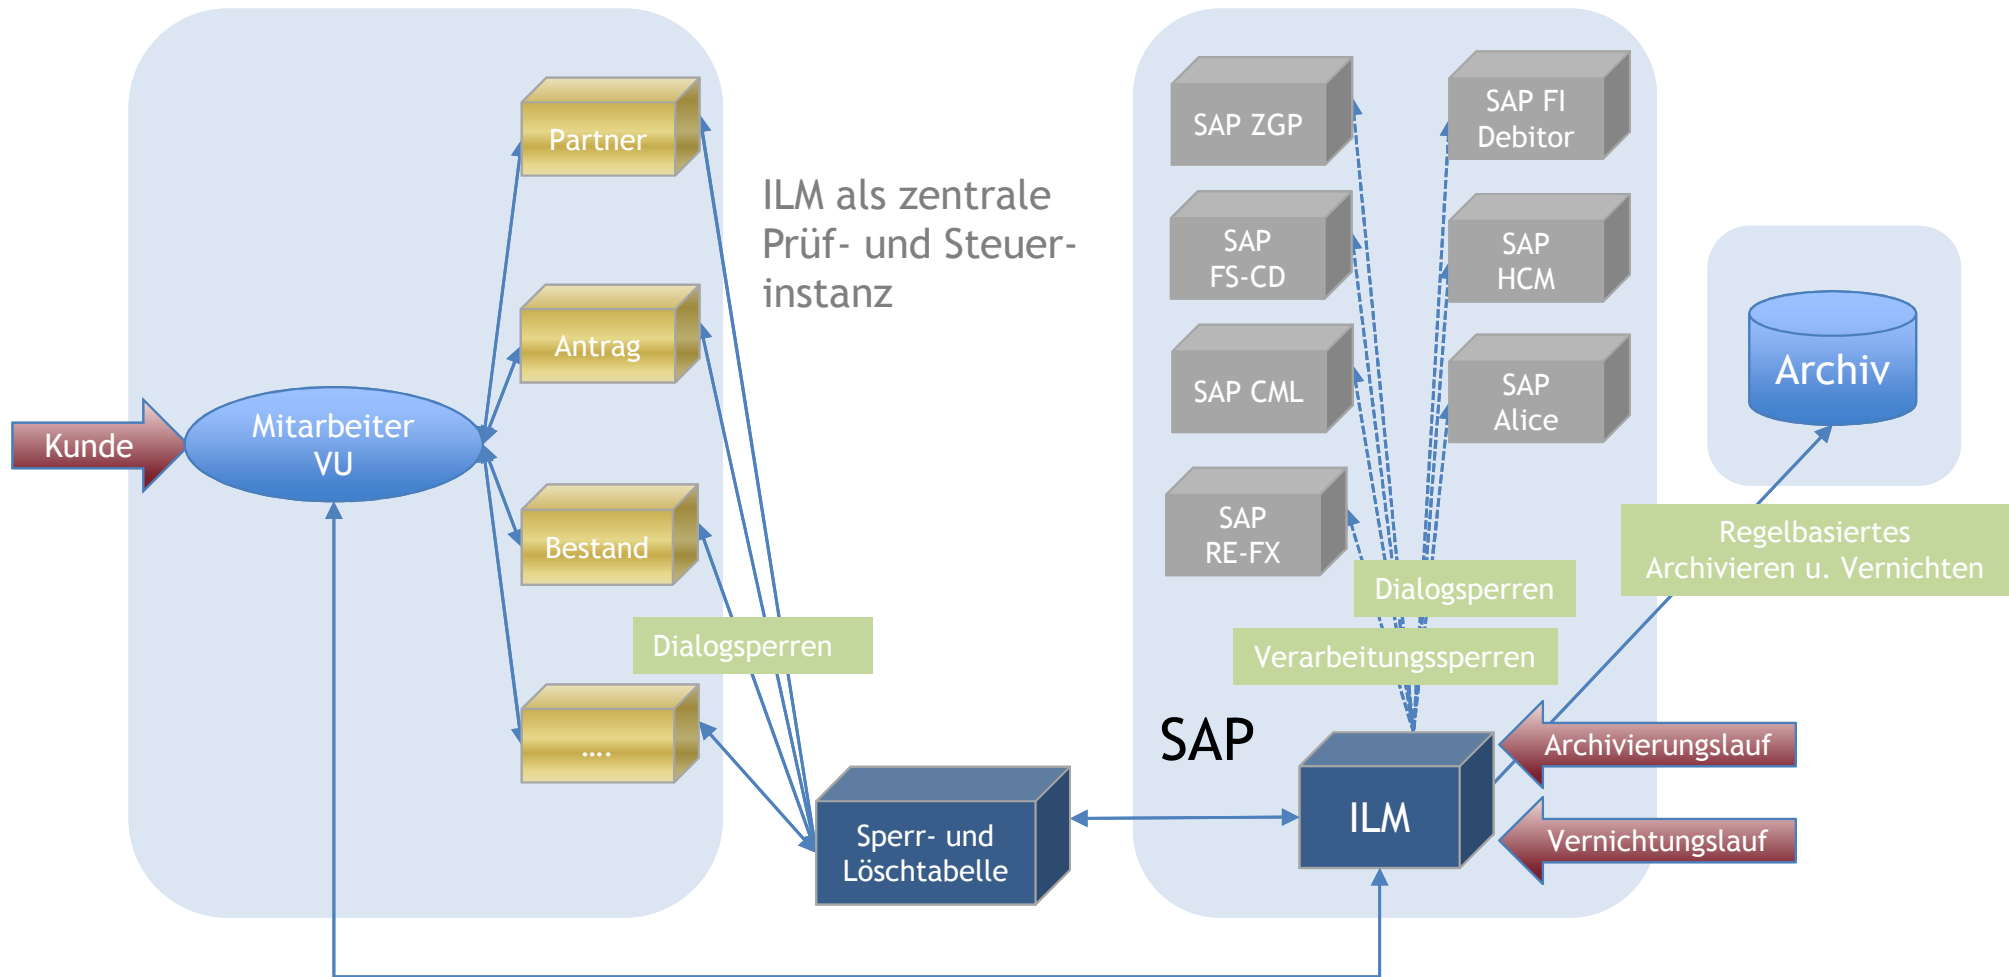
Kunde

Mitarbeiter VU

Partner

Antrag

Bestand

....

ILM als zentrale Prüf- und Steuerinstanz

Dialogsperren

Sperr- und Löschtabelle

SAP ZGP

SAP FI Debitor

SAP FS-CD

SAP HCM

SAP CML

SAP Alice

SAP RE-FX

Dialogsperren

Verarbeitungssperren

SAP

ILM

Archiv

Regelbasiertes Archivieren u. Vernichten

Archivierungslauf

Vernichtungslauf